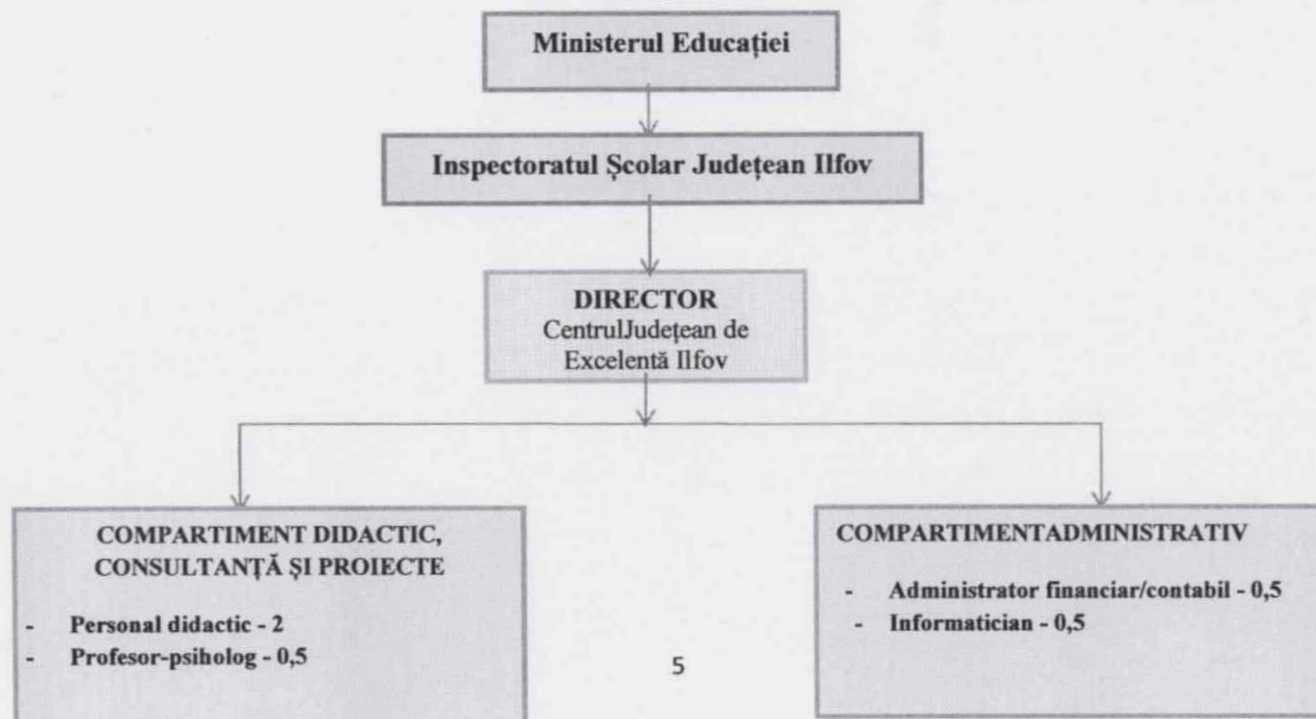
Ministerul Educației

Inspectoratul Școlar Județean Ilfov

DIRECTOR
CentrulJudețean de Excelentă Ilfov

COMPARTIMENT DIDACTIC, CONSULTANȚĂ ȘI PROIECTE

- Personal didactic - 2
- Profesor-psiholog - 0,5

5

COMPARTIMENTADMINISTRATIV

- Administrator financiar/contabil - 0,5
- Informatician - 0,5